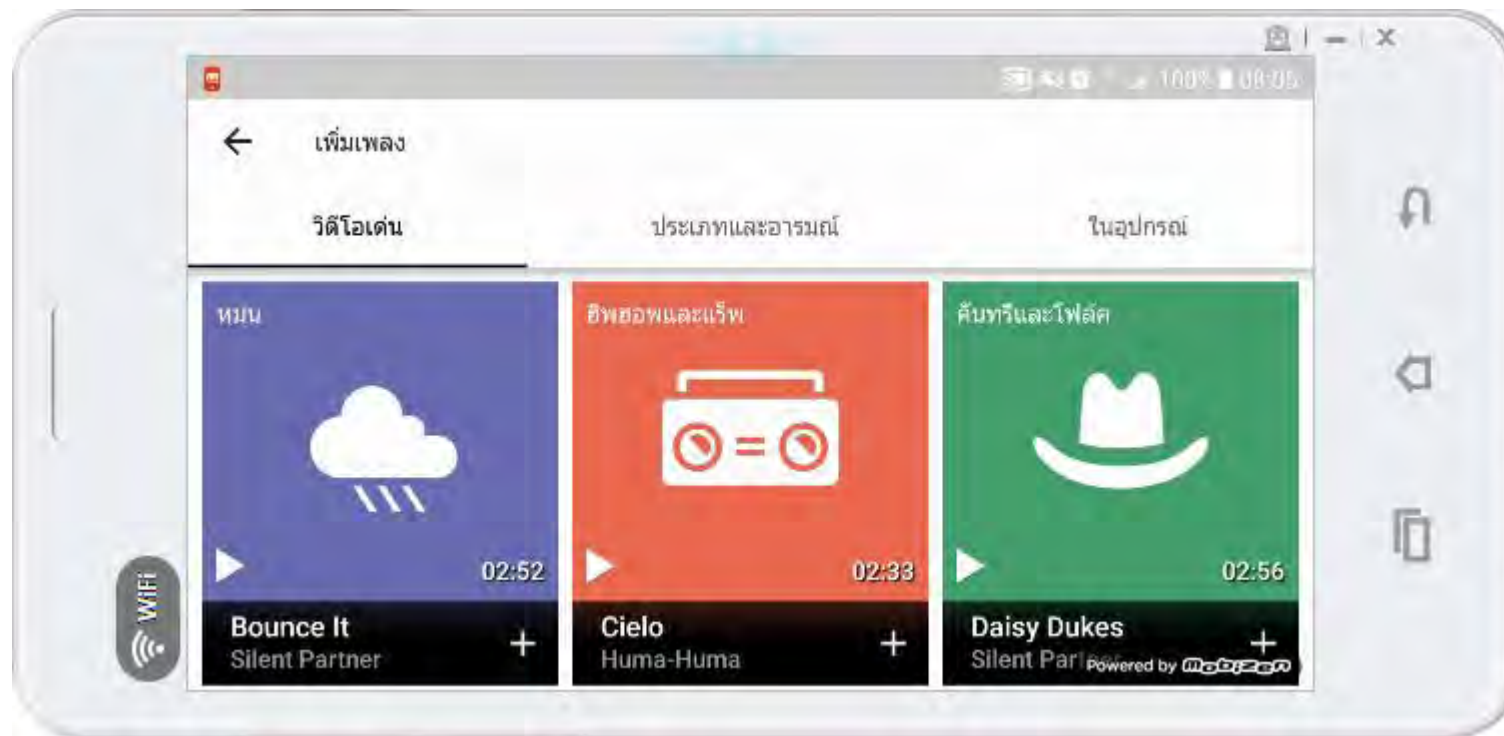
100% 08:05

เพิ่มเพลง

วิดีโอเด่น

ประเภทและอารมณ์

ในอุปกรณ์

หม่น

02:52

Bounce It
Silent Partner

ฮิพฮอพและแร็พ

02:33

Cielo
Huma-Huma

คันทรีและโฟล์ค

02:56

Daisy Dukes
Silent Par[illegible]

Powered by Mobizen

WiFi